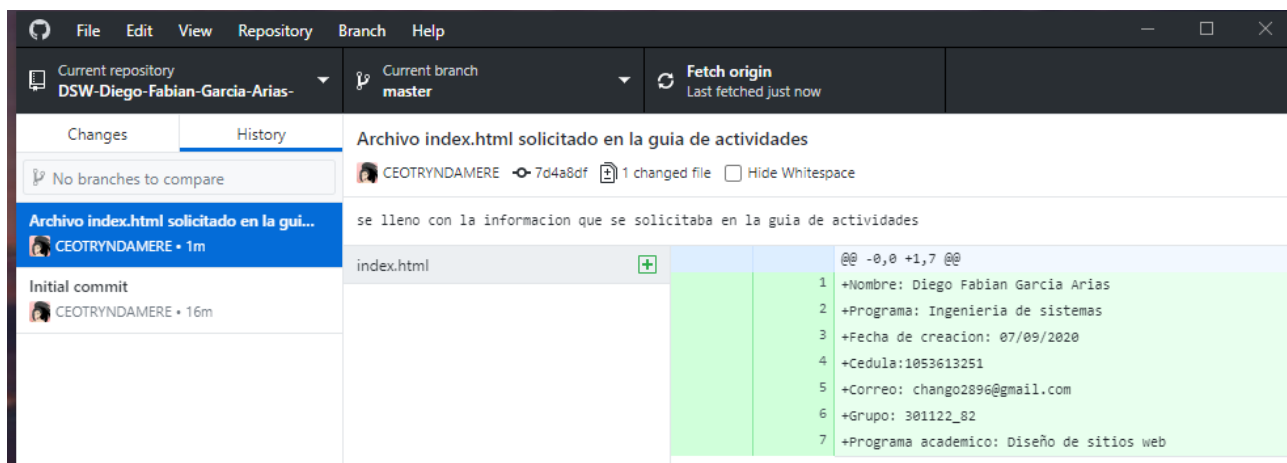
File Edit View Repository Branch Help

Current repository
DSW-Diego-Fabian-Garcia-Arias-

Current branch
master

Fetch origin
Last fetched just now

Changes History

No branches to compare

Archivo index.html solicitado en la gui...
CEOTRYNDAMERE • 1m

Initial commit
CEOTRYNDAMERE • 16m

Archivo index.html solicitado en la guia de actividades

CEOTRYNDAMERE 7d4a8df 1 changed file Hide Whitespace

se lleno con la informacion que se solicitaba en la guia de actividades

index.html

@@ -0,0 +1,7 @@
1 +Nombre: Diego Fabian Garcia Arias
2 +Programa: Ingenieria de sistemas
3 +Fecha de creacion: 07/09/2020
4 +Cedula:1053613251
5 +Correo: chango2896@gmail.com
6 +Grupo: 301122_82
7 +Programa academico: Diseño de sitios web